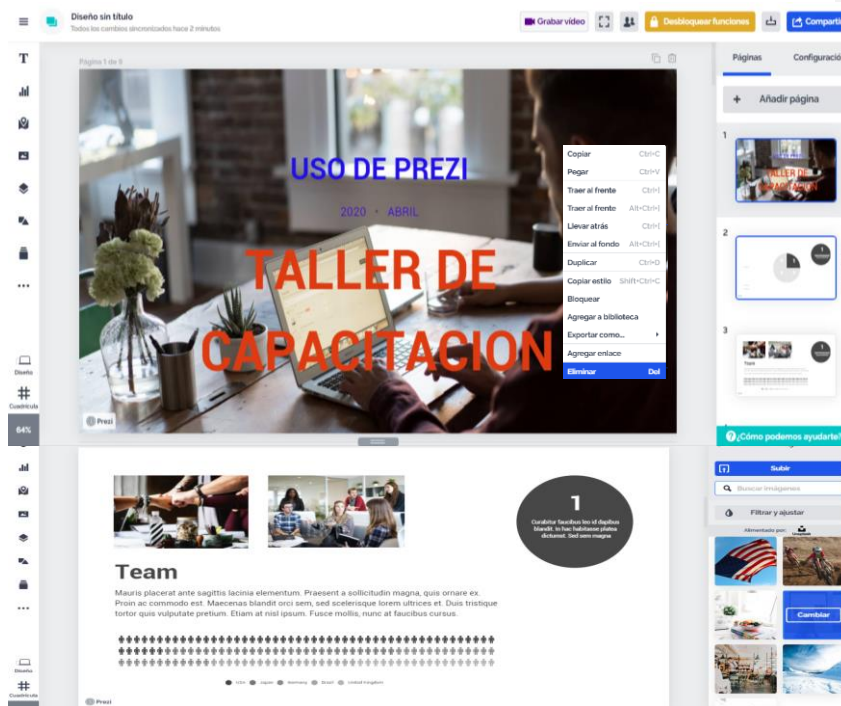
Diseño sin título
Todos los cambios sincronizados hace 2 minutos

Grabar video
Desbloquear funciones
Compartir

T

Página 1 de 3

USO DE PREZI
2020 • ABRIL
TALLER DE CAPACITACION

Copiar Ctrl+C
Pegar Ctrl+V
Traer al frente Ctrl+]
Traer al frente Alt+Ctrl+]
Llevar atrás Ctrl+[
Enviar al fondo Alt+Ctrl+[
Duplicar Ctrl+D
Copiar estilo Shift+Ctrl+C
Bloquear
Agregar a biblioteca
Exportar como...
Agregar enlace
Eliminar Del

Prezi

Diseño
Cuadrícula
64%

Páginas
Configuración
Añadir página
1
TALLER DE CAPACITACION
2
3
Team

¿Cómo podemos ayudarte?
Subir
Buscar imágenes
Filtrar y ajustar
Alimentado por: Unsplash
Cambiar

Team
Mauris placerat ante sagittis lacinia elementum. Praesent a sollicitudin magna, quis ornare ex. Proin ac commodo est. Maecenas blandit orci sem, sed scelerisque lorem ultrices et. Duis tristique tortor quis vulputate pretium. Etiam at nisl ipsum. Fusce mollis, nunc at faucibus cursus.

1
Curabitur faucibus leo id dapibus blandit. In hac habitasse platea dictumst. Sed sem magna

USA Japan Germany Italy United Kingdom

Prezi

Diseño
Cuadrícula